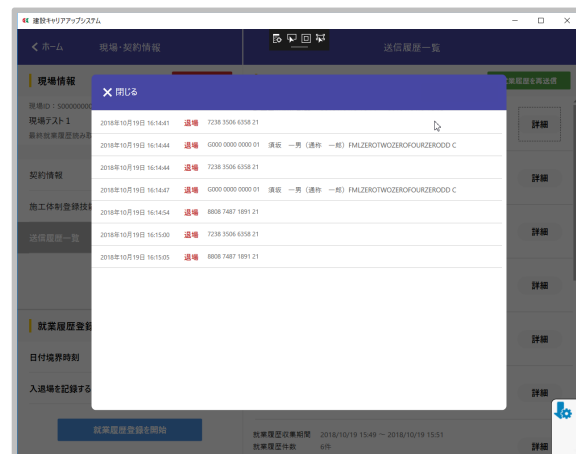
建設キャリアアップシステム

＜ ホーム　現場・契約情報　送信履歴一覧

現場情報
現場ID：S0000000
現場テスト 1
就業履歴登録

契約情報
施工体制登録
送信履歴一覧

就業履歴登録
日付境界時刻
入退場を記録する

就業履歴登録を開始

✕ 閉じる

| | | | |
|---|---|---|---|
| 2018年10月19日 16:14:41 | 退場 | 7238 3506 6358 21 | |
| 2018年10月19日 16:14:44 | 退場 | G000 0000 0000 01 | 須坂　一男（通称　一郎）FMLZEROTWOZEROFOURZERODD C |
| 2018年10月19日 16:14:44 | 退場 | 7238 3506 6358 21 | |
| 2018年10月19日 16:14:47 | 退場 | G000 0000 0000 01 | 須坂　一男（通称　一郎）FMLZEROTWOZEROFOURZERODD C |
| 2018年10月19日 16:14:54 | 退場 | 8808 7487 1891 21 | |
| 2018年10月19日 16:15:00 | 退場 | 7238 3506 6358 21 | |
| 2018年10月19日 16:15:05 | 退場 | 8808 7487 1891 21 | |

就業履歴を再送信
詳細
詳細
詳細
詳細
詳細
詳細
詳細
詳細

就業履歴収集期間　2018/10/19 15:49 ～ 2018/10/19 15:51
就業履歴件数　6件
詳細